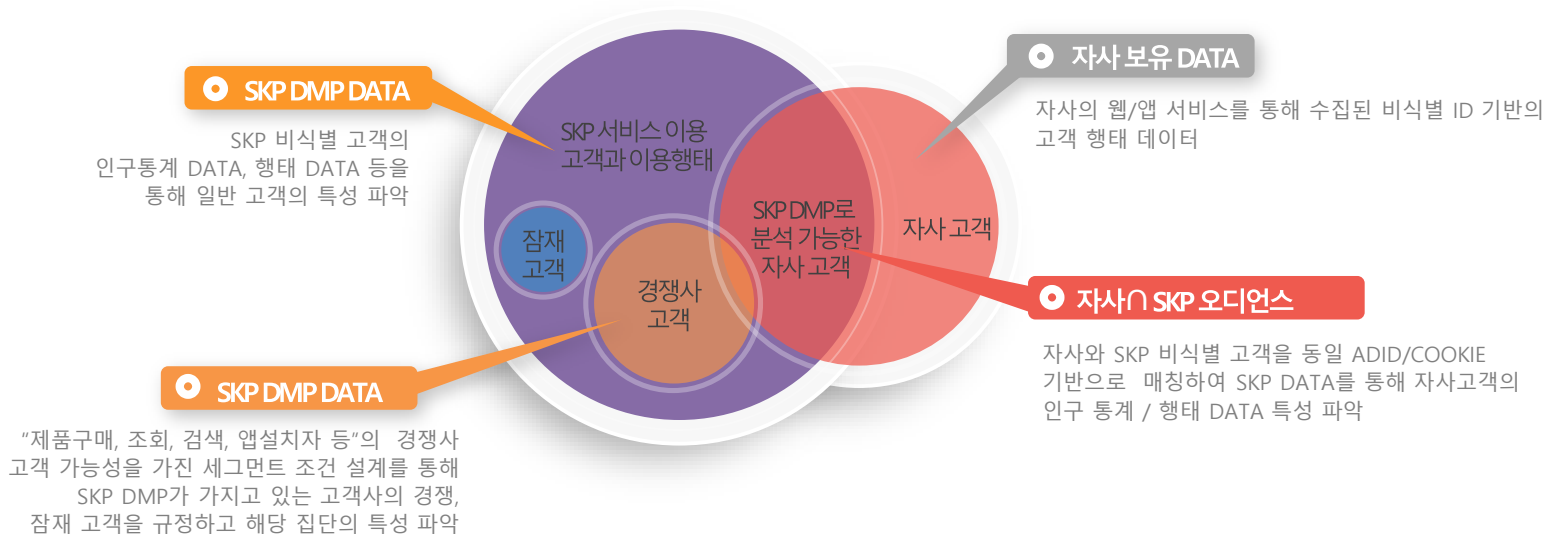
SKP DMP DATA

SKP 비식별 고객의 인구통계 DATA, 행태 DATA 등을 통해 일반 고객의 특성 파악

SKP 서비스 이용 고객과 이용행태

잠재 고객

경쟁사 고객

SKP DMP로 분석 가능한 자사 고객

자사 고객

자사 보유 DATA

자사의 웹/앱 서비스를 통해 수집된 비식별 ID 기반의 고객 행태 데이터

자사∩ SKP 오디언스

자사와 SKP 비식별 고객을 동일 ADID/COOKIE 기반으로 매칭하여 SKP DATA를 통해 자사고객의 인구 통계 / 행태 DATA 특성 파악

SKP DMP DATA

"제품구매, 조회, 검색, 앱설치자 등"의 경쟁사 고객 가능성을 가진 세그먼트 조건 설계를 통해 SKP DMP가 가지고 있는 고객사의 경쟁, 잠재 고객을 규정하고 해당 집단의 특성 파악